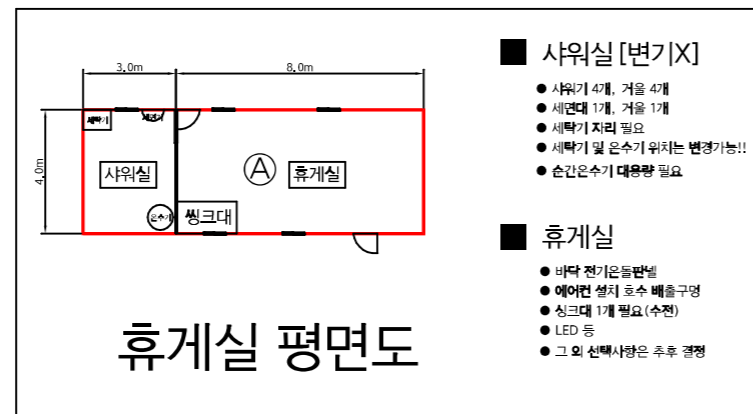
3.0m

8.0m

4.0m

세탁기

세면기

샤워실

Ⓐ

휴게실

온수기

씽크대

휴게실 평면도

■ 샤워실 [변기X]

● 샤워기 4개, 거울 4개
● 세면대 1개, 거울 1개
● 세탁기 자리 필요
● 세탁기 및 온수기 위치는 변경가능!!
● 순간온수기 대용량 필요

■ 휴게실

● 바닥 전기온돌판넬
● 에어컨 설치 호수 배출구멍
● 싱크대 1개 필요(수전)
● LED 등
● 그 외 선택사항은 추후 결정